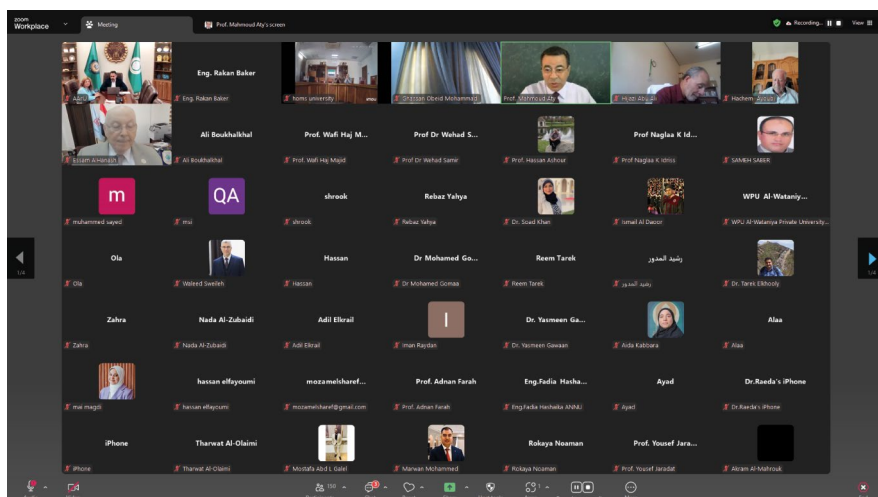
zoom Workplace

Meeting

Prof. Mahmoud Aly's screen

Recording...

View

Aarru

Eng. Rakan Baker

Eng. Rakan Baker

homs university

Ghassan Obeid Mohammad

Prof. Mahmoud Aly

Hjazi Abu Ali

Hachem Ziouch

Essam Al-Hanash

Ali Boukhalkhal

Ali Boukhalkhal

Prof. Wafi Haj M...

Prof. Wafi Haj Majid

Prof Dr Wehad S...

Prof Dr Wehad Samir

Prof. Hassan Ashour

Prof Naglaa K Id...

Prof Naglaa K Idriss

SAMEH SABER

m

muhammed sayed

QA

mui

shrook

shrook

Rebaz Yahya

Rebaz Yahya

Dr. Soad Khan

Ismail Al Dacor

WPU Al-Wataniy...

WPU Al-Wataniya Private University...

1/4

Ola

Ola

Waleed Sweileh

Hassan

Hassan

Dr Mohamed Go...

Dr Mohamed Gomaa

Reem Tarek

Reem Tarek

رشيد المدور

رشيد المدور

Dr. Tarek Elkhouly

1/4

Zahra

Zahra

Nada Al-Zubaidi

Nada Al-Zubaidi

Adil Elkrail

Adil Elkrail

I

Iman Raydan

Dr. Yasmeen Ga...

Dr. Yasmeen Gawaan

Aida Kabbara

Alaa

Alaa

mai magdi

hassan elfayoumi

hassan elfayoumi

mozamelsharef...

mozamelsharef@gmail.com

Prof. Adnan Farah

Prof. Adnan Farah

Eng.Fadia Hasha...

Eng.Fadia Hashaika ANNU

Ayad

Ayad

Dr.Raeda's iPhone

Dr.Raeda's iPhone

iPhone

iPhone

Tharwat Al-Olaimi

Tharwat Al-Olaimi

Mostafa Abd L Galel

Marwan Mohammed

Rokaya Noaman

Rokaya Noaman

Prof. Yousef Jara...

Prof. Yousef Jaradat

Akram Al-Mahrouk

150